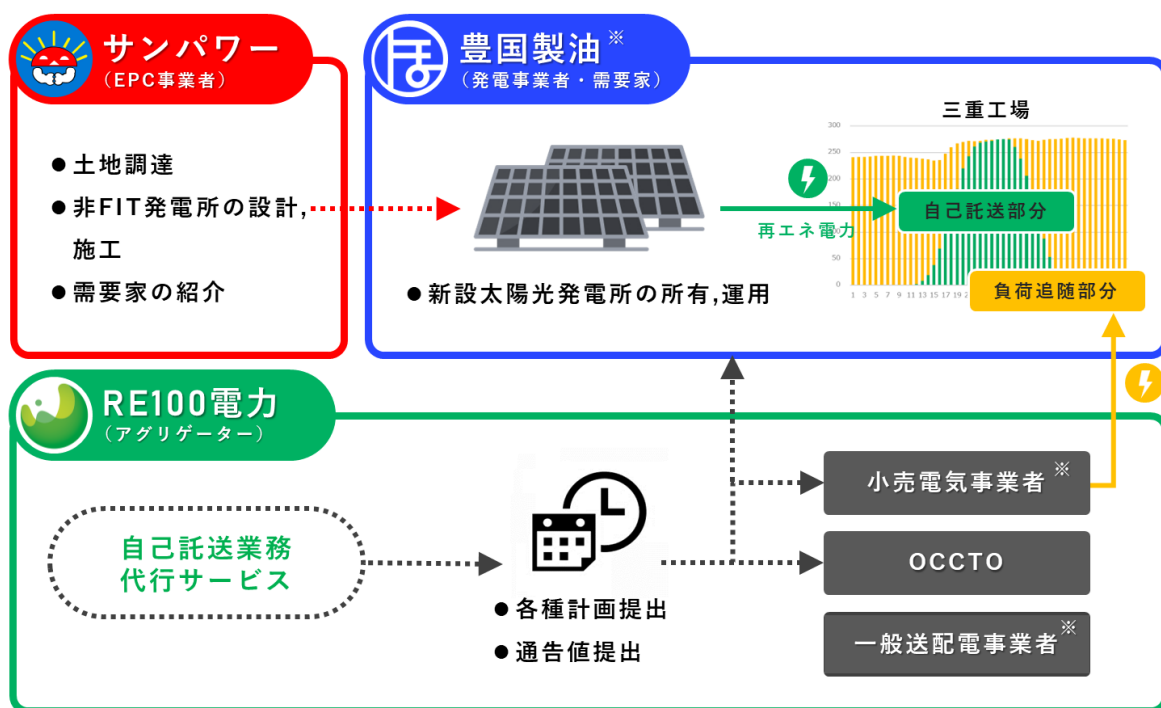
サンパワー
（EPC事業者）

●土地調達
●非FIT発電所の設計,施工
●需要家の紹介

豊国製油※
（発電事業者・需要家）

●新設太陽光発電所の所有,運用

再エネ電力

三重工場

300
250
200
150
100
50
0

1 3 5 7 9 11 13 15 17 19 2

自己託送部分

負荷追随部分

RE100電力
（アグリゲーター）

自己託送業務代行サービス

●各種計画提出
●通告値提出

小売電気事業者※

OCCTO

一般送配電事業者※